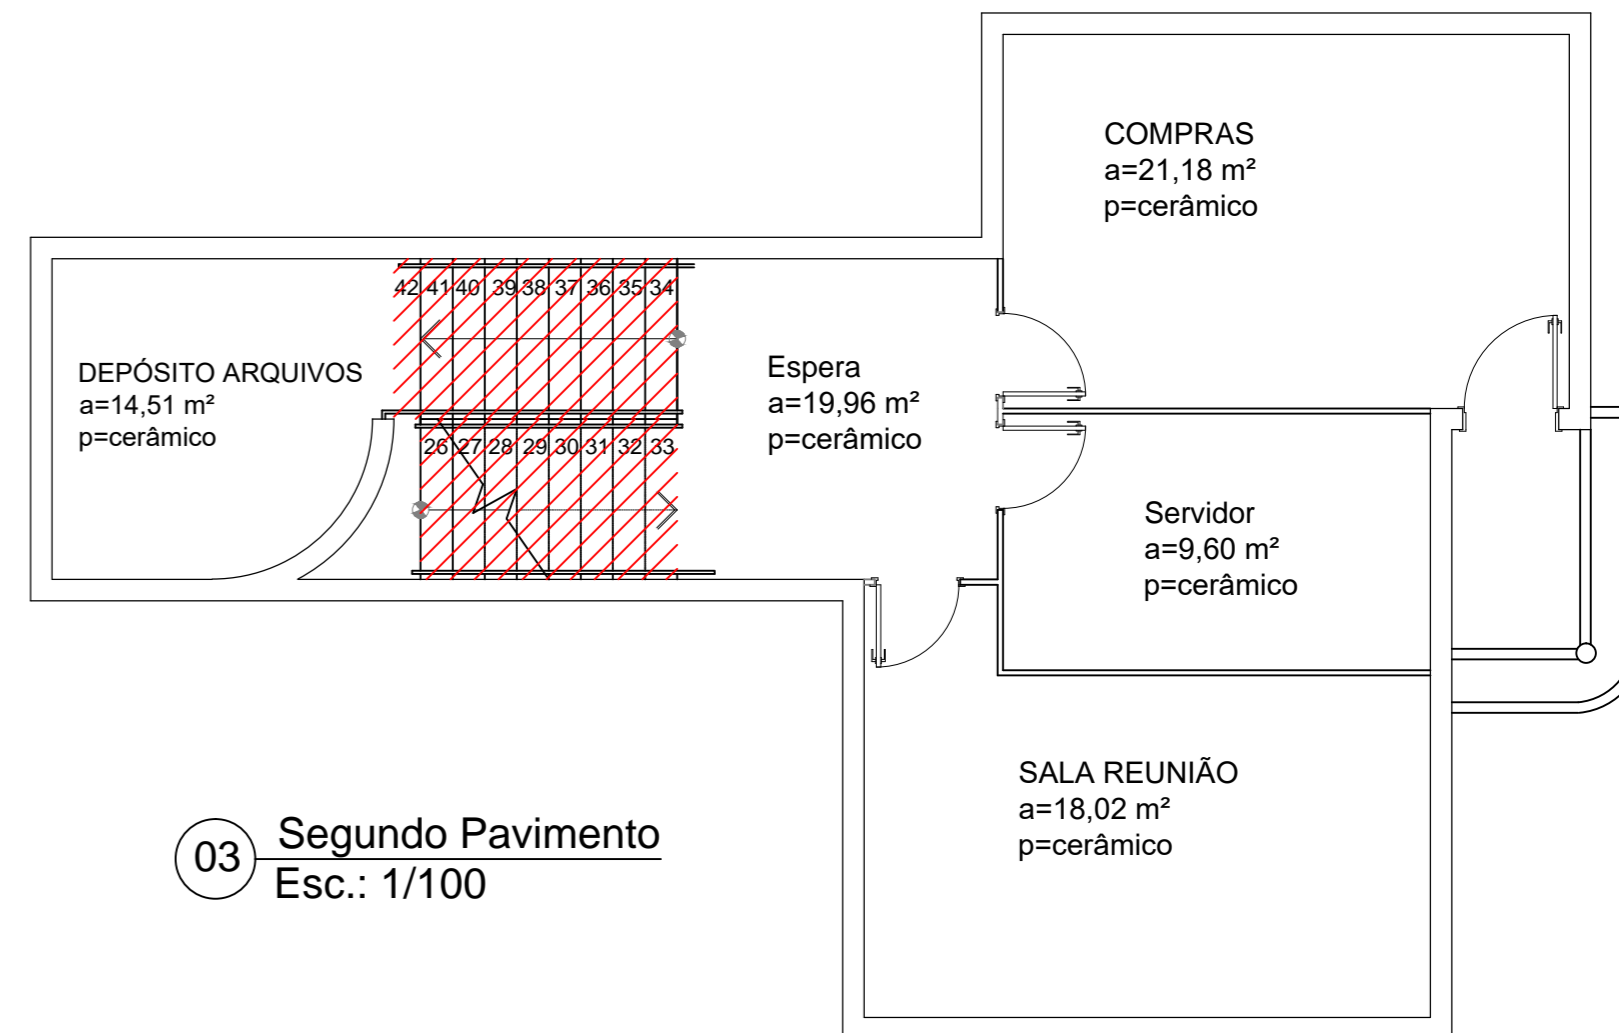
COMPRAS
a=21,18 m²
p=cerâmico

42 41 40 39 38 37 36 35 34

DEPÓSITO ARQUIVOS
a=14,51 m²
p=cerâmico

Espera
a=19,96 m²
p=cerâmico

26 27 28 29 30 31 32 33

Servidor
a=9,60 m²
p=cerâmico

SALA REUNIÃO
a=18,02 m²
p=cerâmico

03 Segundo Pavimento
Esc.: 1/100